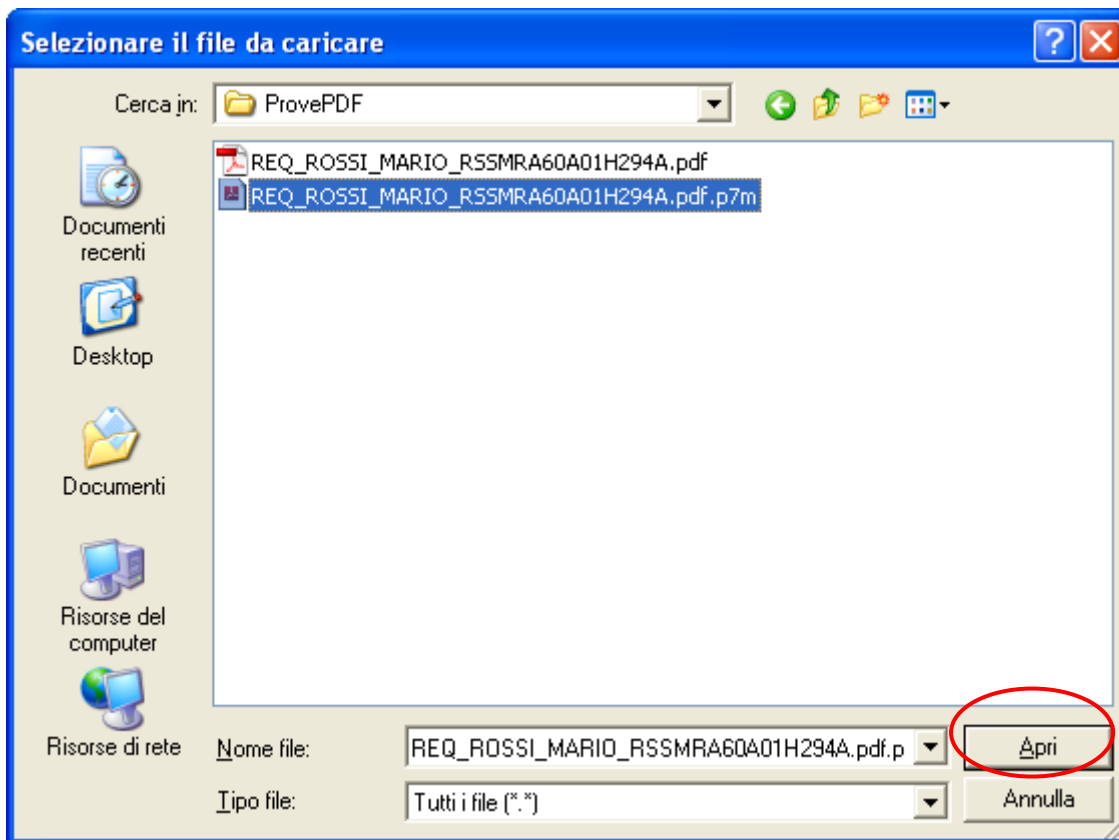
Selezionare il file da caricare

Cerca in: ProvePDF

REQ_ROSSI_MARIO_RSSMRA60A01H294A.pdf
REQ_ROSSI_MARIO_RSSMRA60A01H294A.pdf.p7m

Documenti recenti

Desktop

Documenti

Risorse del computer

Risorse di rete

Nome file: REQ_ROSSI_MARIO_RSSMRA60A01H294A.pdf.p

Apri

Tipo file: Tutti i file (*.*)

Annulla